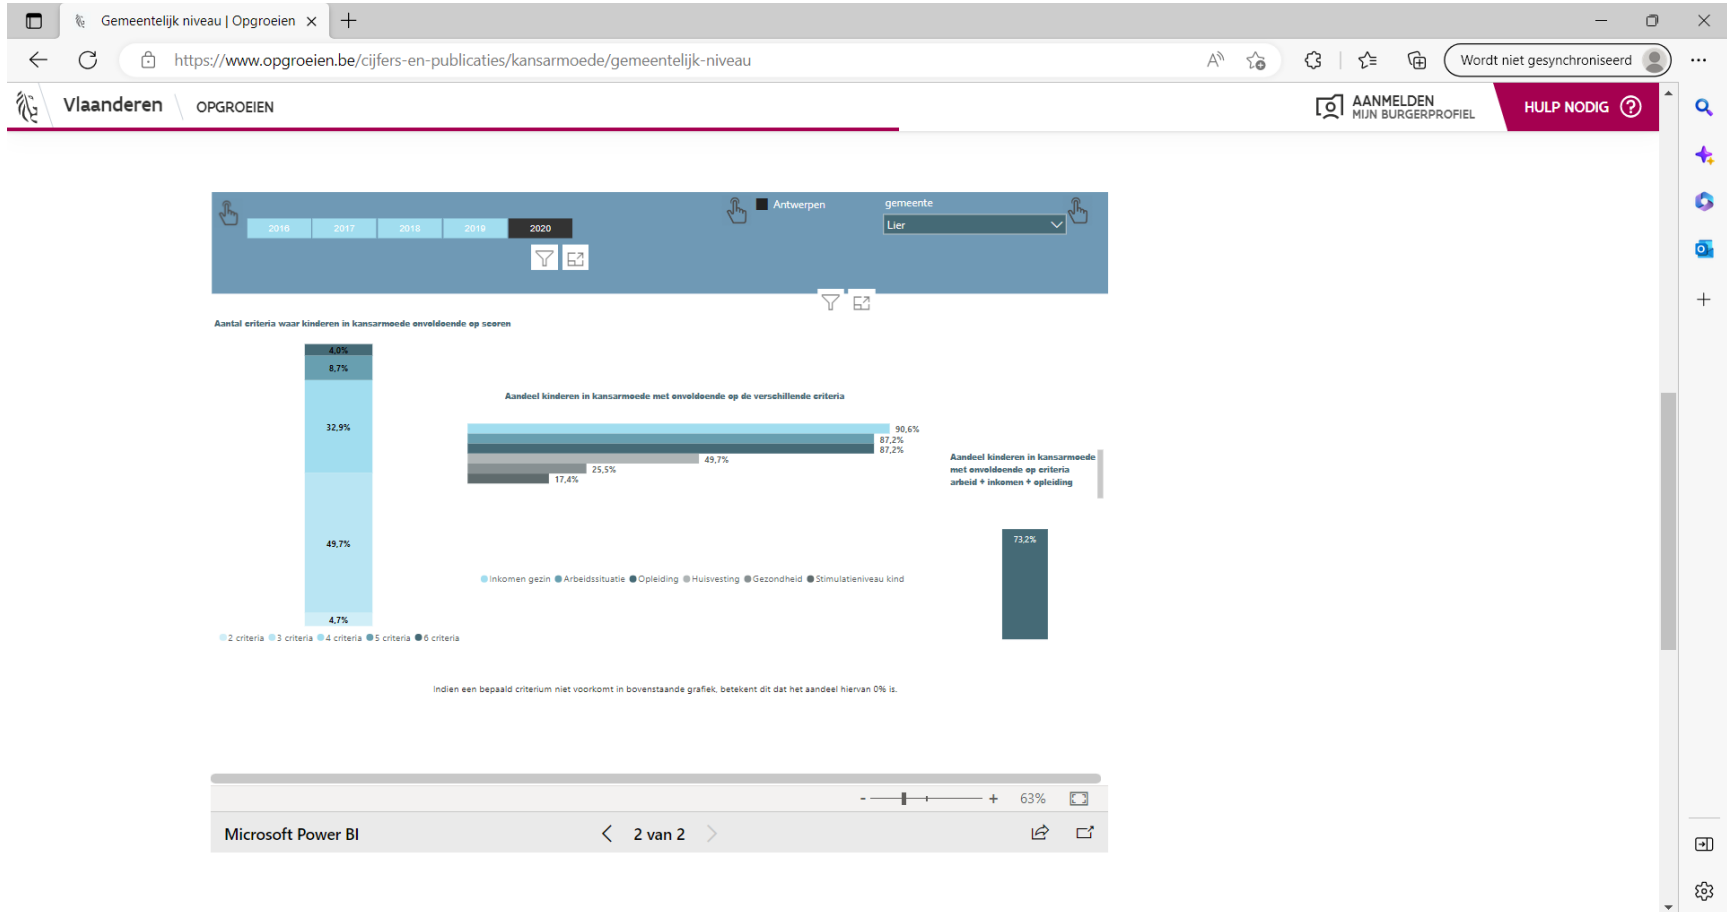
Gemeentelijk niveau | Opgroeien

https://www.opgroeien.be/cijfers-en-publicaties/kansarmoede/gemeentelijk-niveau

Wordt niet gesynchroniseerd

Vlaanderen OPGROEIEN

AANMELDEN MIJN BURGERPROFIEL

HULP NODIG

2016 2017 2018 2019 2020

Antwerpen

gemeente

Lier

Aantal criteria waar kinderen in kansarmoede onvoldoende op scoren

4,0%
8,7%
32,9%
49,7%
4,7%

2 criteria 3 criteria 4 criteria 5 criteria 6 criteria

Aandeel kinderen in kansarmoede met onvoldoende op de verschillende criteria

90,6%
87,2%
87,2%
49,7%
25,5%
17,4%

Inkomen gezin Arbeidssituatie Opleiding Huisvesting Gezondheid Stimulatieniveau kind

Aandeel kinderen in kansarmoede met onvoldoende op criteria arbeid + inkomen + opleiding

73,2%

Indien een bepaald criterium niet voorkomt in bovenstaande grafiek, betekent dit dat het aandeel hiervan 0% is.

63%

Microsoft Power BI

2 van 2